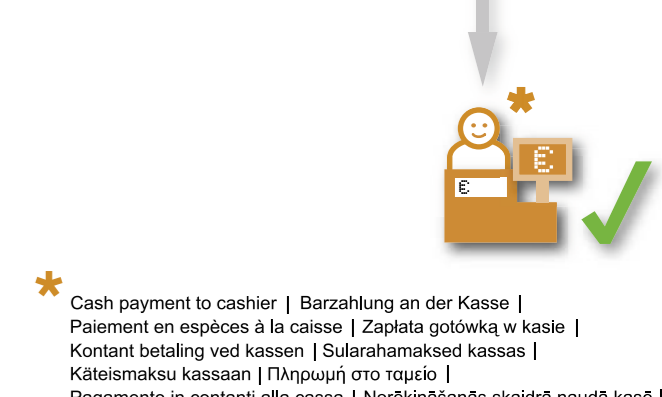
€

€

*

*
Cash payment to cashier | Barzahlung an der Kasse | Paiement en espèces à la caisse | Zapłata gotówką w kasie | Kontant betaling ved kassen | Sularahamaksed kassas | Käteismaksu kassaan | Πληρωμή στο ταμείο | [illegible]